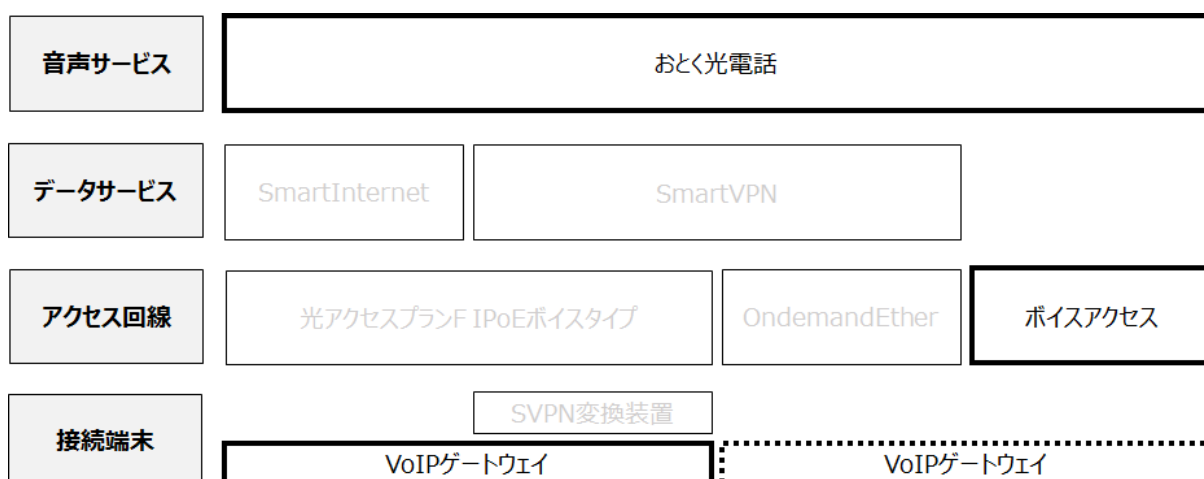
音声サービス

おとく光電話

データサービス

SmartInternet

SmartVPN

アクセス回線

光アクセスプランF IPoEボイスタイプ

OndemandEther

ボイスアクセス

接続端末

SVPN変換装置

VoIPゲートウェイ

VoIPゲートウェイ